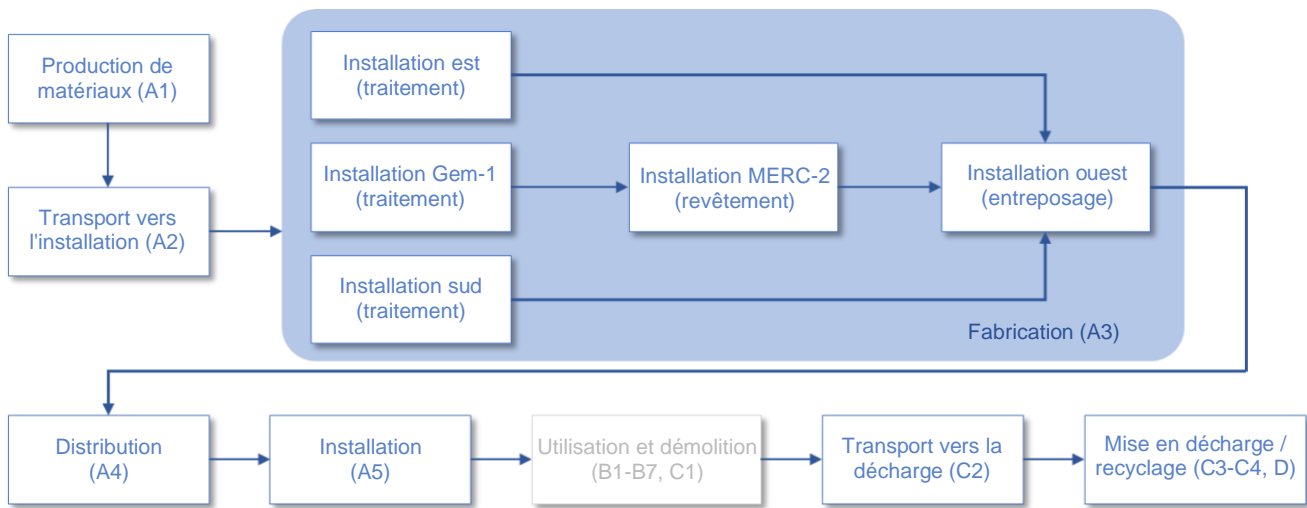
Production de matériaux (A1)

Transport vers l'installation (A2)

Installation est (traitement)

Installation Gem-1 (traitement)

Installation MERC-2 (revêtement)

Installation ouest (entreposage)

Installation sud (traitement)

Fabrication (A3)

Distribution (A4)

Installation (A5)

Utilisation et démolition (B1-B7, C1)

Transport vers la décharge (C2)

Mise en décharge / recyclage (C3-C4, D)